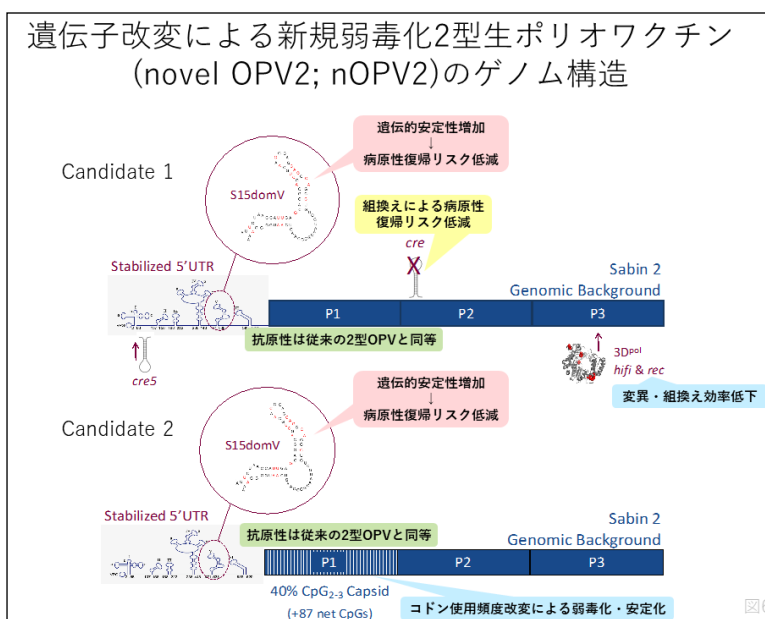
遺伝子改変による新規弱毒化2型生ポリオワクチン
(novel OPV2; nOPV2)のゲノム構造

Candidate 1

S15domV

遺伝的安定性増加
↓
病原性復帰リスク低減

組換えによる病原性復帰リスク低減

cre

Stabilized 5'UTR

Sabin 2
Genomic Background

P1

P2

P3

抗原性は従来の2型OPVと同等

cre5

$3D^{pol}$
hifi & rec

変異・組換え効率低下

Candidate 2

S15domV

遺伝的安定性増加
↓
病原性復帰リスク低減

Stabilized 5'UTR

抗原性は従来の2型OPVと同等

Sabin 2
Genomic Background

P1

P2

P3

40% $CpG_{2-3}$ Capsid
(+87 net CpGs)

コドン使用頻度改変による弱毒化・安定化

図6